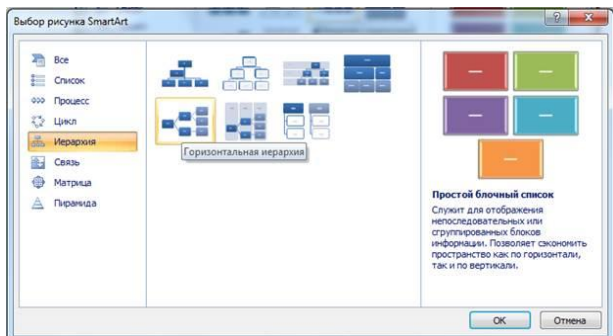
Выбор рисунка SmartArt

?
X

Все
Список
Процесс
Цикл
Иерархия
Связь
Матрица
Пирамида

Горизонтальная иерархия

Простой блочный список

Служит для отображения непоследовательных или сгруппированных блоков информации. Позволяет сэкономить пространство как по горизонтали, так и по вертикали.

ОК
Отмена